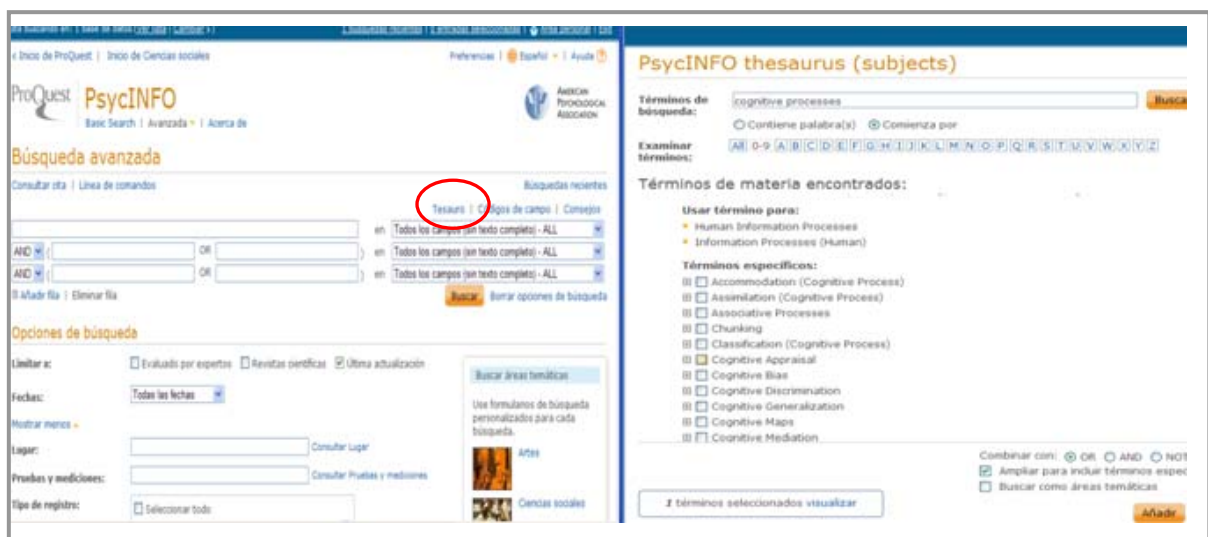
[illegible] | Búsquedas recientes | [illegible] | Área personal | Salir

‹ Inicio de ProQuest | Inicio de Ciencias sociales

Preferencias | Español | Ayuda

ProQuest PsycINFO

Basic Search | Avanzada | Acerca de

American Psychological Association

Búsqueda avanzada

Consultar cita | Línea de comandos

Búsquedas recientes

Tesauro | Códigos de campo | Consejos

en Todos los campos (sin texto completo) - ALL

AND OR en Todos los campos (sin texto completo) - ALL

AND OR en Todos los campos (sin texto completo) - ALL

Añadir fila | Eliminar fila

Buscar Borrar opciones de búsqueda

Opciones de búsqueda

Limitar a: Evaluado por expertos Revistas científicas Última actualización

Fechas: Todas las fechas

Mostrar menos

Lugar: Consultar Lugar

Pruebas y mediciones: Consultar Pruebas y mediciones

Tipo de registro: Seleccionar todo

Buscar áreas temáticas

Use formularios de búsqueda personalizados para cada búsqueda.

Artes

Ciencias sociales

PsycINFO thesaurus (subjects)

Términos de búsqueda: cognitive processes Buscar

Contiene palabra(s) Comienza por

Examinar términos: All 0-9 A B C D E F G H I J K L M N O P Q R S T U V W X Y Z

Términos de materia encontrados:

Usar término para:
Human Information Processes
Information Processes (Human)

Términos específicos:
Accommodation (Cognitive Process)
Assimilation (Cognitive Process)
Associative Processes
Chunking
Classification (Cognitive Process)
Cognitive Appraisal
Cognitive Bias
Cognitive Discrimination
Cognitive Generalization
Cognitive Maps
Cognitive Mediation

Combinar con: OR AND NOT

Ampliar para incluir términos espec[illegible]

Buscar como áreas temáticas

2 términos seleccionados visualizar

Añadir